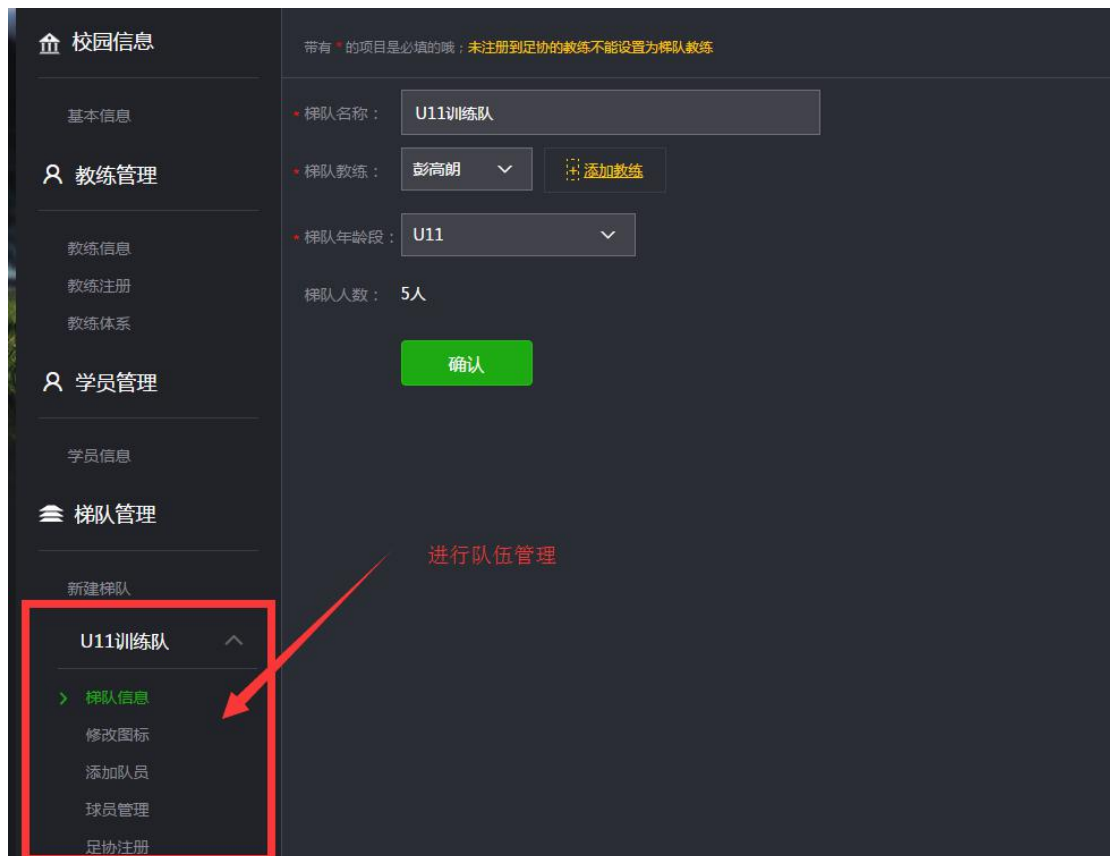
校园信息

基本信息

教练管理

教练信息
教练注册
教练体系

学员管理

学员信息

梯队管理

新建梯队

U11训练队

梯队信息
修改图标
添加队员
球员管理
足协注册

带有 * 的项目是必填的哦；未注册到足协的教练不能设置为梯队教练

* 梯队名称： U11训练队

* 梯队教练： 彭高朗 添加教练

* 梯队年龄段： U11

梯队人数： 5人

确认

进行队伍管理